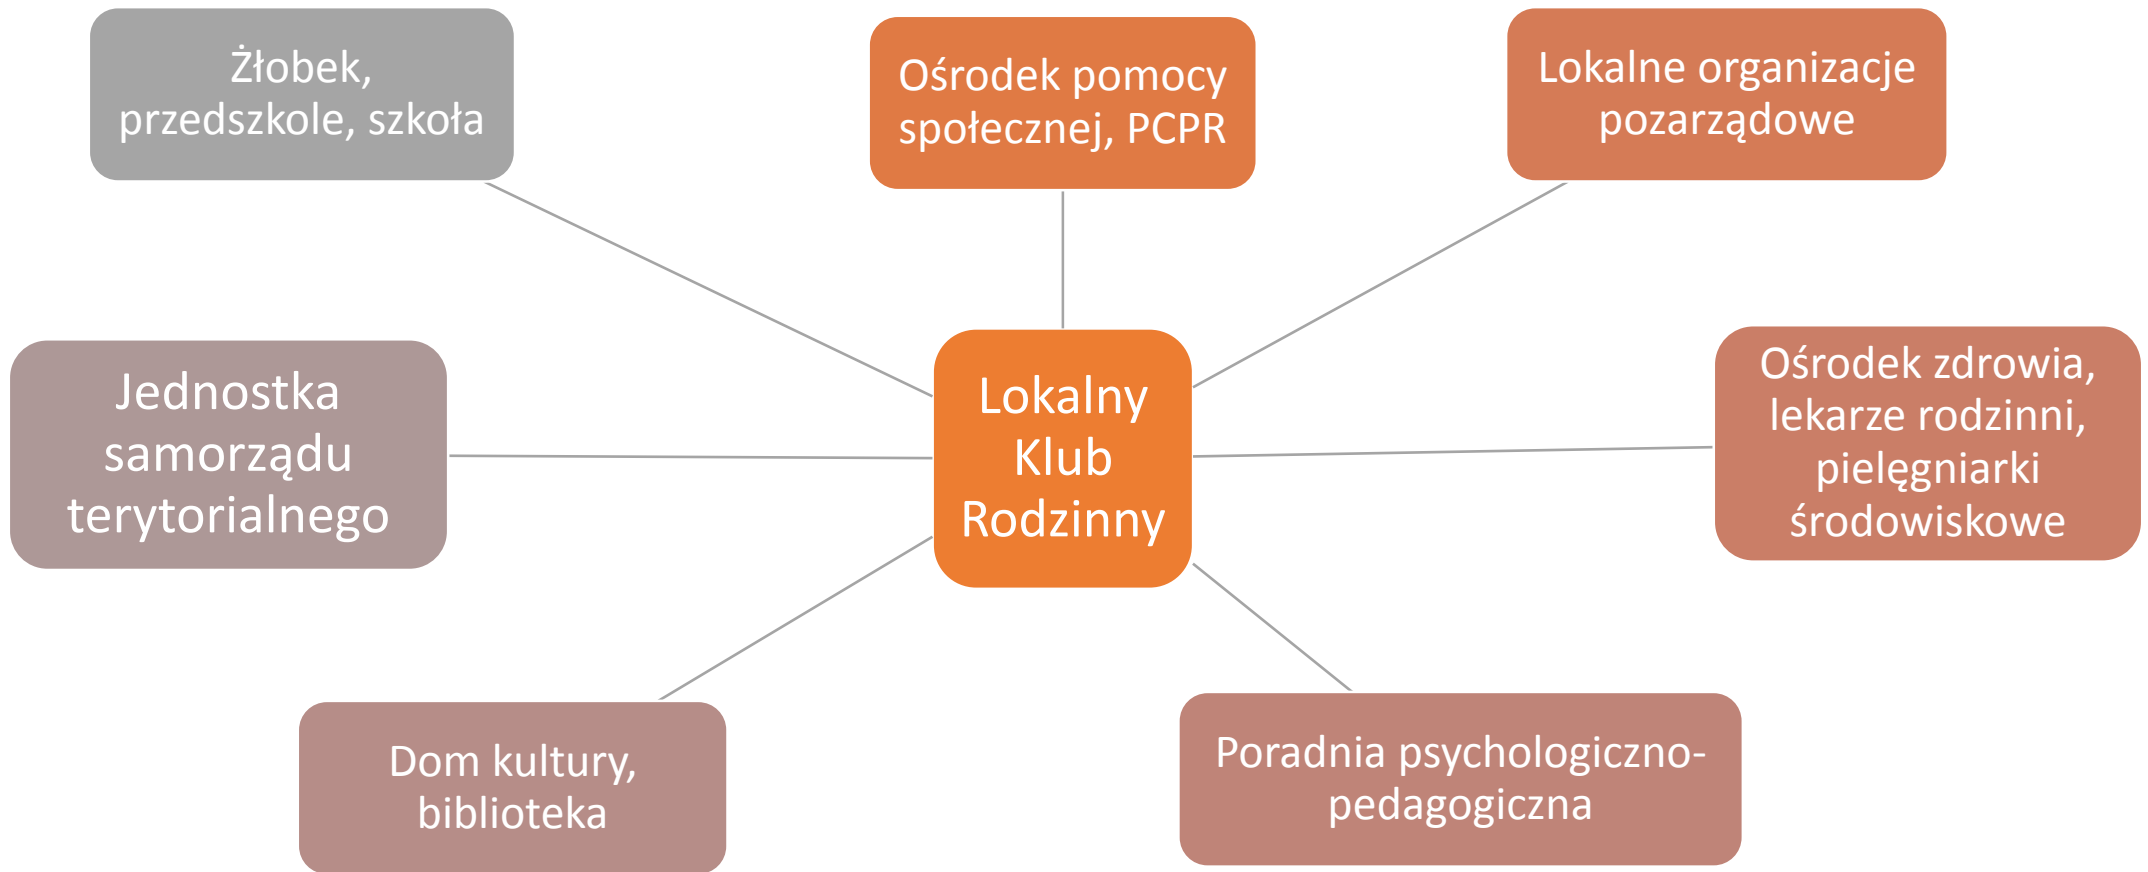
Żłobek, przedszkole, szkoła

Ośrodek pomocy społecznej, PCPR

Lokalne organizacje pozarządowe

Jednostka samorządu terytorialnego

Lokalny Klub Rodzinny

Ośrodek zdrowia, lekarze rodzinni, pielęgniarki środowiskowe

Dom kultury, biblioteka

Poradnia psychologiczno-pedagogiczna